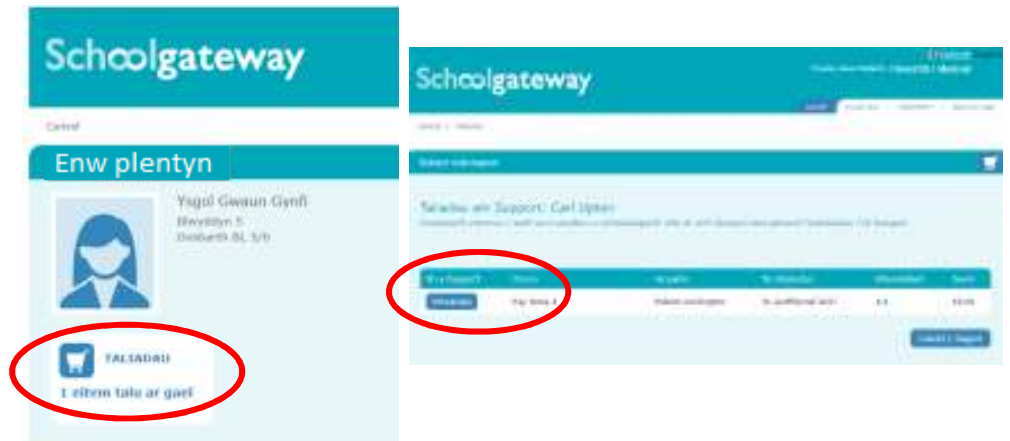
Schoolgateway

Cartref

Enw plentyn

Ysgol Gwaun Gynfi
Blwyddyn 5
Dosbarth BL 5/6

TALSADAU
1 eitem talu ar gael

Schoolgateway

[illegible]

Talu am Support: Carl Upton
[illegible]

| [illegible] | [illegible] | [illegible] | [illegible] | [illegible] | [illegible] |
|---|---|---|---|---|---|
| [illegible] | Pay Item 3 | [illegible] | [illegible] | 4.6 | £3.00 |

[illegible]